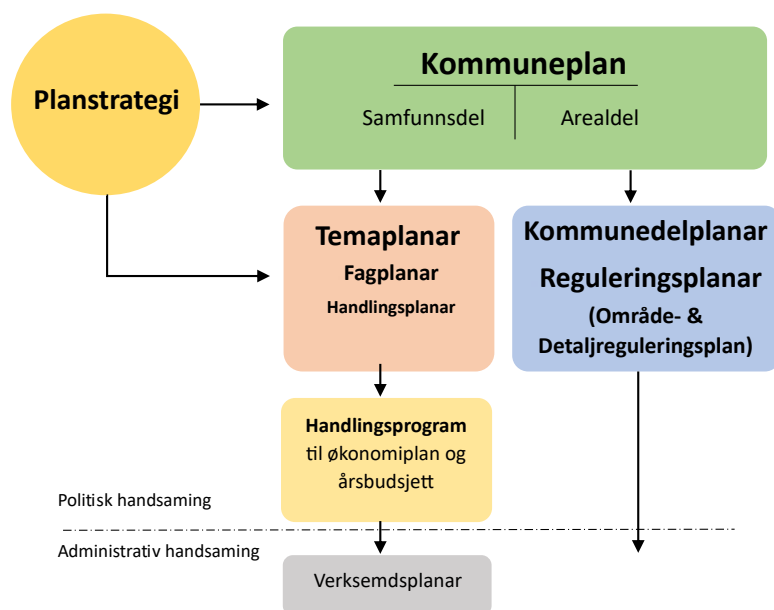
Planstrategi

Kommuneplan

Samfunnsdel

Arealdel

Temaplanar

Fagplanar

Handlingsplanar

Kommunedelplanar

Reguleringsplanar

(Område- & Detaljreguleringsplan)

Handlingsprogram til økonomiplan og årsbudsjett

Politisk handsaming

Administrativ handsaming

Verksemdsplanar